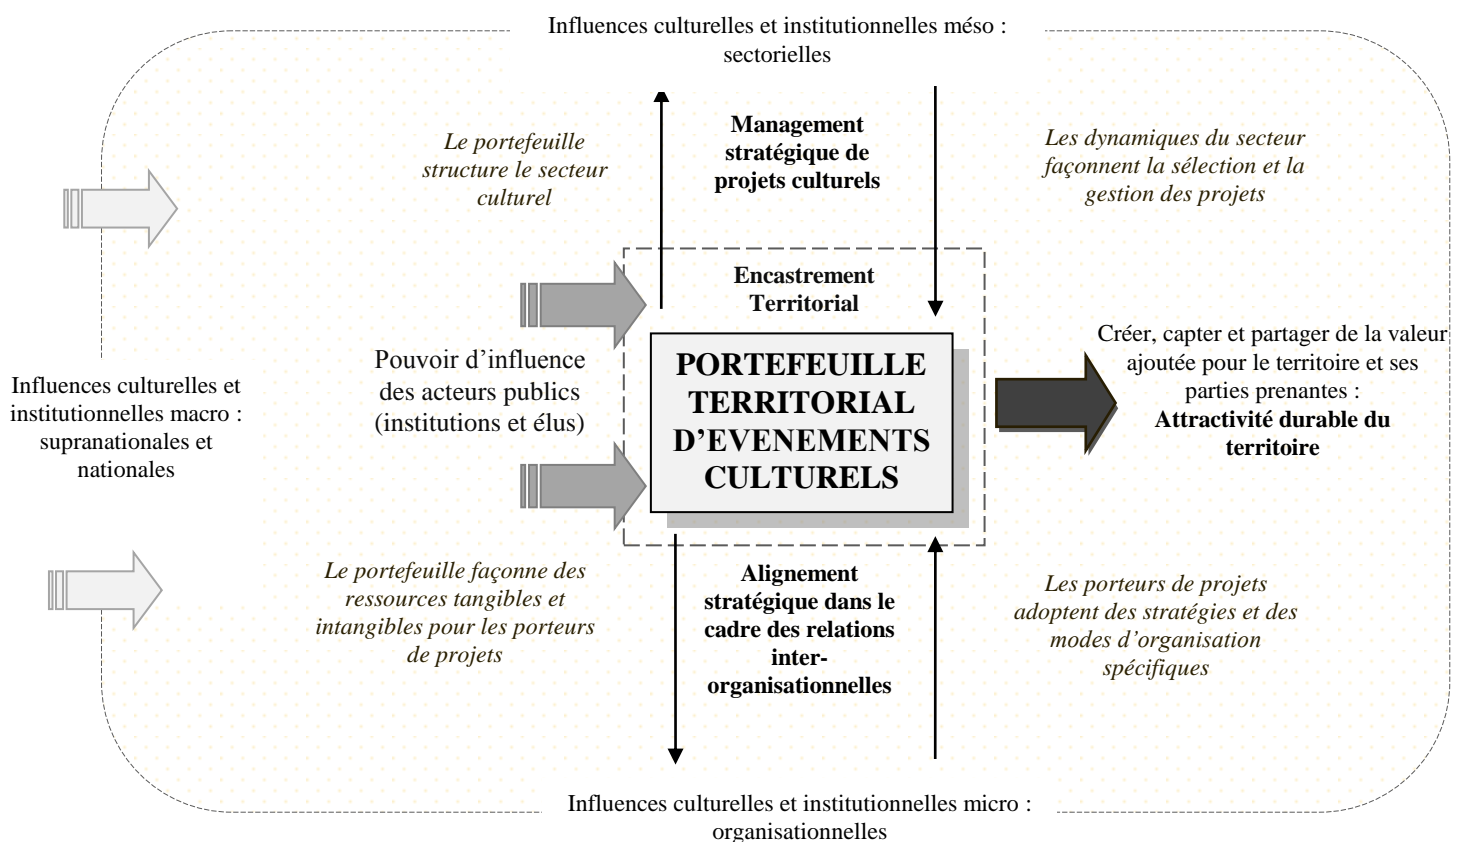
Influences culturelles et institutionnelles méso : sectorielles

Le portefeuille structure le secteur culturel

Management stratégique de projets culturels

Les dynamiques du secteur façonnent la sélection et la gestion des projets

Encastrement Territorial

Influences culturelles et institutionnelles macro : supranationales et nationales

Pouvoir d'influence des acteurs publics (institutions et élus)

PORTEFEUILLE TERRITORIAL D'EVENEMENTS CULTURELS

Créer, capter et partager de la valeur ajoutée pour le territoire et ses parties prenantes : **Attractivité durable du territoire**

Le portefeuille façonne des ressources tangibles et intangibles pour les porteurs de projets

Alignement stratégique dans le cadre des relations inter-organisationnelles

Les porteurs de projets adoptent des stratégies et des modes d'organisation spécifiques

Influences culturelles et institutionnelles micro : organisationnelles